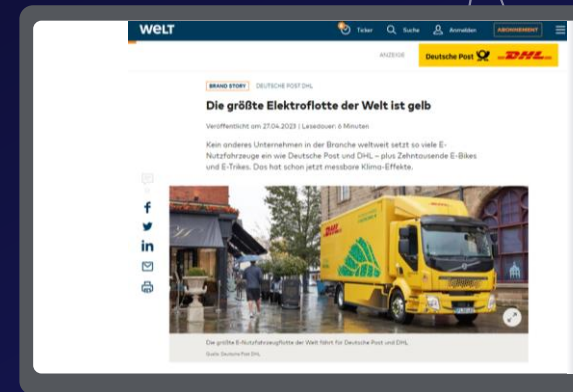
WELT

Ticker Suche Anmelden ABONNEMENT

ANZEIGE

Deutsche Post DHL

BRAND STORY DEUTSCHE POST DHL

Die größte Elektroflotte der Welt ist gelb

Veröffentlicht am 27.04.2023 | Lesedauer: 6 Minuten

Kein anderes Unternehmen in der Branche weltweit setzt so viele E-Nutzfahrzeuge ein wie Deutsche Post und DHL – plus Zehntausende E-Bikes und E-Trikes. Das hat schon jetzt messbare Klima-Effekte.

DHL

Die größte E-Nutzfahrzeugflotte der Welt fährt für Deutsche Post und DHL

Quelle: Deutsche Post DHL